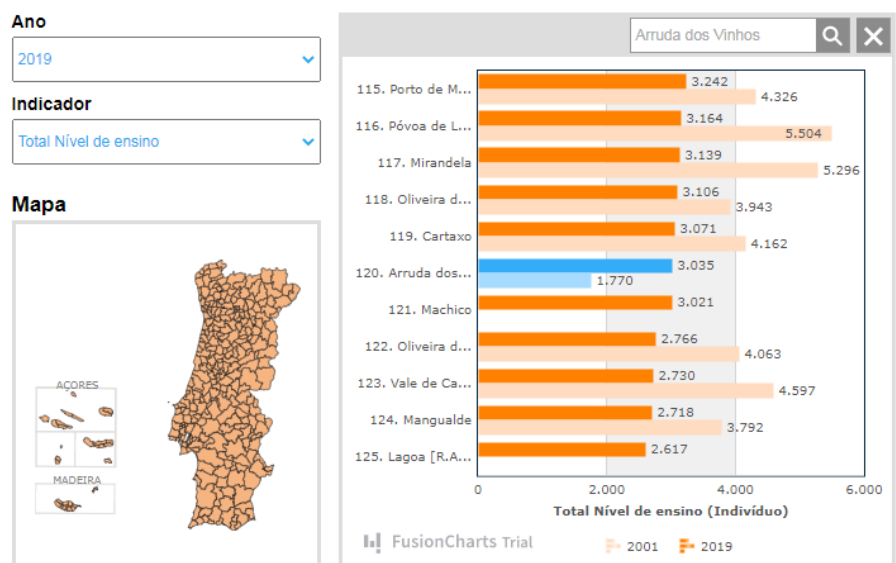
Ano

2019

Indicador

Total Nível de ensino

Mapa

AÇORES

MADEIRA

Arruda dos Vinhos

115. Porto de M... 3.242 4.326
116. Póvoa de L... 3.164 5.504
117. Mirandela 3.139 5.296
118. Oliveira d... 3.106 3.943
119. Cartaxo 3.071 4.162
120. Arruda dos... 3.035 1.770
121. Machico 3.021
122. Oliveira d... 2.766 4.063
123. Vale de Ca... 2.730 4.597
124. Mangualde 2.718 3.792
125. Lagoa [R.A... 2.617

0 2.000 4.000 6.000

Total Nível de ensino (Indivíduo)

FusionCharts Trial

2001 2019